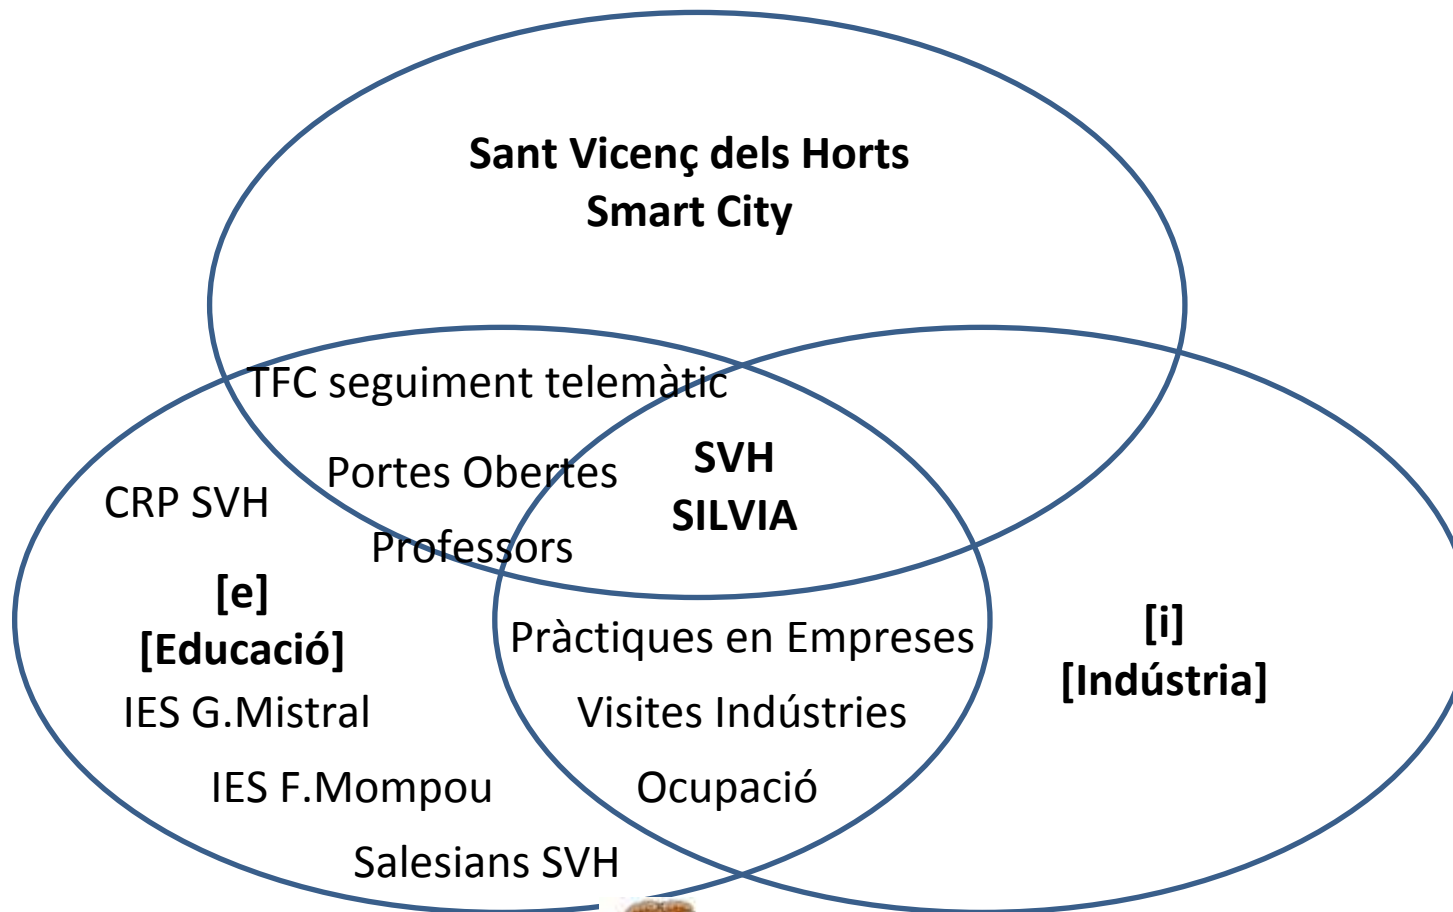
Sant Vicenç dels Horts
Smart City

TFC seguiment telemàtic

CRP SVH

Portes Obertes

Professors

SVH
SILVIA

[e]
[Educació]

IES G.Mistral

IES F.Mompou

Salesians SVH

Pràctiques en Empreses

Visites Indústries

Ocupació

[i]
[Indústria]